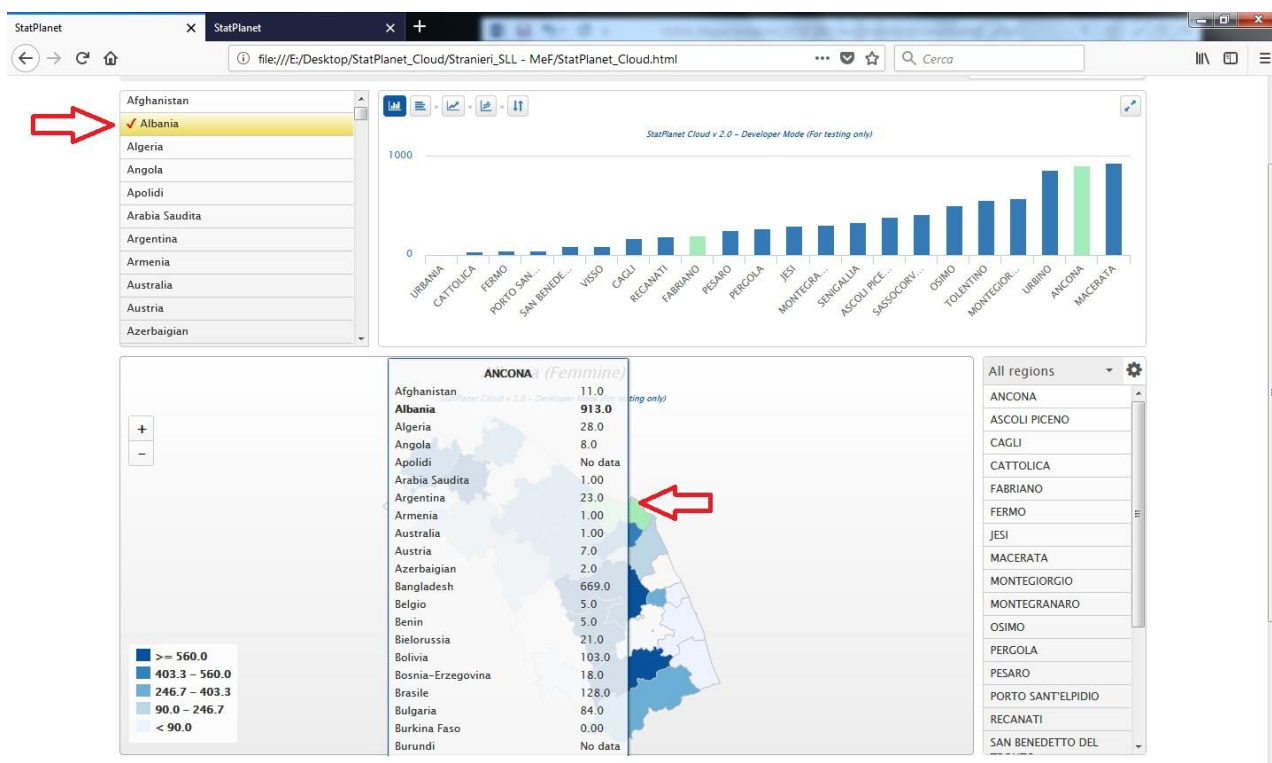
StatPlanet
StatPlanet
file:///E:/Desktop/StatPlanet_Cloud/Stranieri_SLL - MeF/StatPlanet_Cloud.html
Cerca

Afghanistan
✓ Albania
Algeria
Angola
Apolidi
Arabia Saudita
Argentina
Armenia
Australia
Austria
Azerbaigian

StatPlanet Cloud v 2.0 - Developer Mode (For testing only)
1000
0
URBANIA
CATTOLICA
FERMO
PORTO SAN...
SAN BENEDE...
VISSO
CAGLI
RECANATI
FABRIANO
PESARO
PERGOLA
JESI
MONTEGRA...
SENIGALLIA
ASCOLI PICE...
SASSOCORV...
OSIMO
TOLENTINO
MONTEGIOR...
URBINO
ANCONA
MACERATA

ANCONA
(Femmine)
Planet Cloud v 2.0 - Developer Mode (For testing only)

| | |
|---|---|
| Afghanistan | 11.0 |
| **Albania** | **913.0** |
| Algeria | 28.0 |
| Angola | 8.0 |
| Apolidi | No data |
| Arabia Saudita | 1.00 |
| Argentina | 23.0 |
| Armenia | 1.00 |
| Australia | 1.00 |
| Austria | 7.0 |
| Azerbaigian | 2.0 |
| Bangladesh | 669.0 |
| Belgio | 5.0 |
| Benin | 5.0 |
| Bielorussia | 21.0 |
| Bolivia | 103.0 |
| Bosnia-Erzegovina | 18.0 |
| Brasile | 128.0 |
| Bulgaria | 84.0 |
| Burkina Faso | 0.00 |
| Burundi | No data |

+
−

>= 560.0
403.3 – 560.0
246.7 – 403.3
90.0 – 246.7
< 90.0

All regions
ANCONA
ASCOLI PICENO
CAGLI
CATTOLICA
FABRIANO
FERMO
JESI
MACERATA
MONTEGIORGIO
MONTEGRANARO
OSIMO
PERGOLA
PESARO
PORTO SANT'ELPIDIO
RECANATI
SAN BENEDETTO DEL